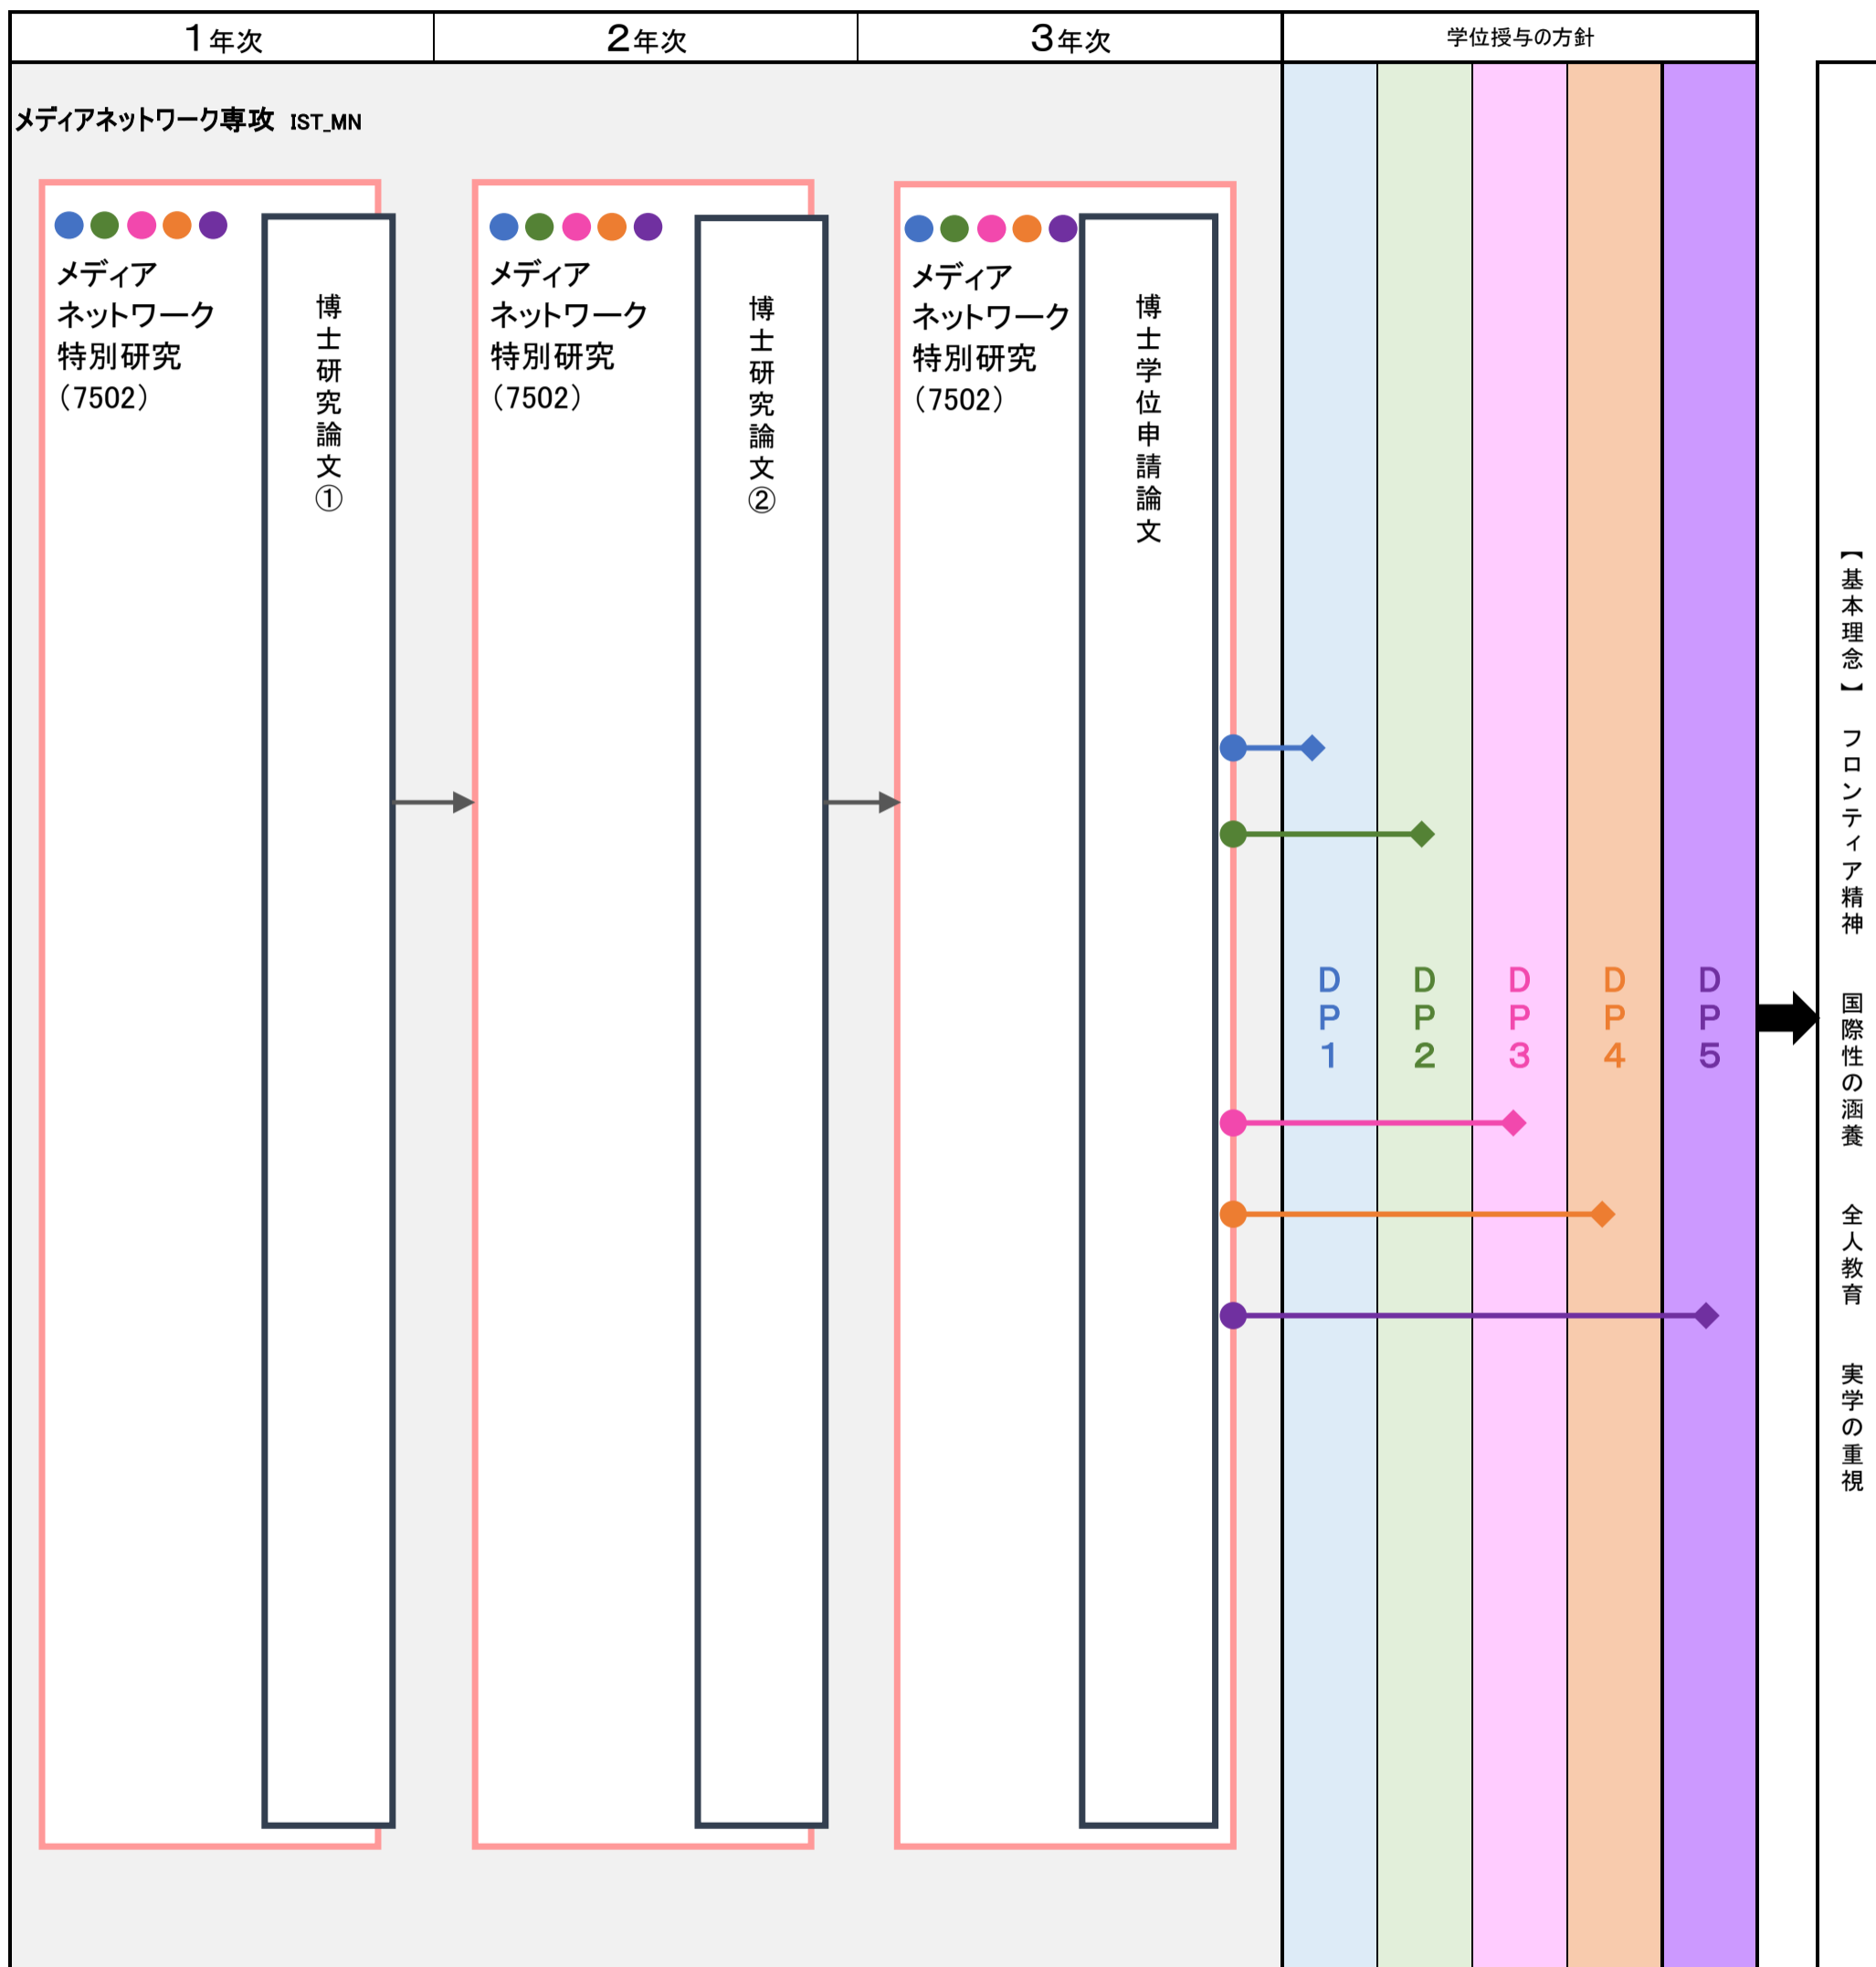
| 1年次 | 2年次 | 3年次 | 学位授与の方針 |
|---|---|---|---|

メディアネットワーク専攻 IST_MN

メディアネットワーク特別研究（7502）

博士研究論文①

メディアネットワーク特別研究（7502）

博士研究論文②

メディアネットワーク特別研究（7502）

博士学位申請論文

DP1

DP2

DP3

DP4

DP5

【基本理念】 フロンティア精神 国際性の涵養 全人教育 実学の重視